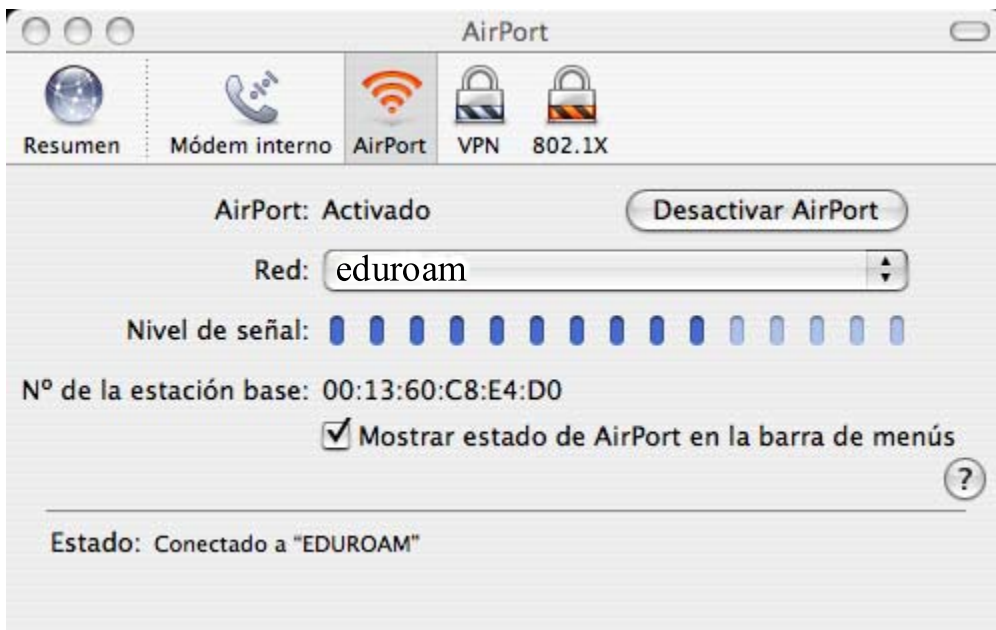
AirPort

Resumen Módem interno AirPort VPN 802.1X

AirPort: Activado

Desactivar AirPort

Red: eduroam

Nivel de señal:

Nº de la estación base: 00:13:60:C8:E4:D0

Mostrar estado de AirPort en la barra de menús

?

Estado: Conectado a "EDUROAM"